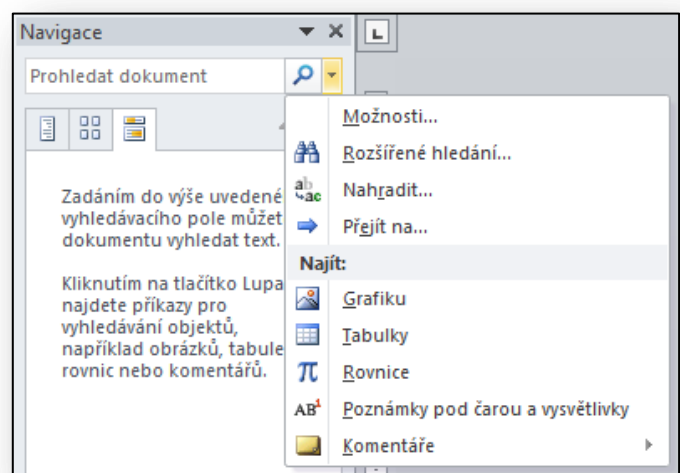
Navigace

Prohledat dokument

Zadáním do výše uvedené vyhledávacího pole můžet dokumentu vyhledat text.

Kliknutím na tlačítko Lupa najdete příkazy pro vyhledávání objektů, například obrázků, tabule rovnic nebo komentářů.

Možnosti...
Rozšířené hledání...
Nahradit...
Přejít na...
Najít:
Grafiku
Tabulky
Rovnice
Poznámky pod čarou a vysvětlivky
Komentáře